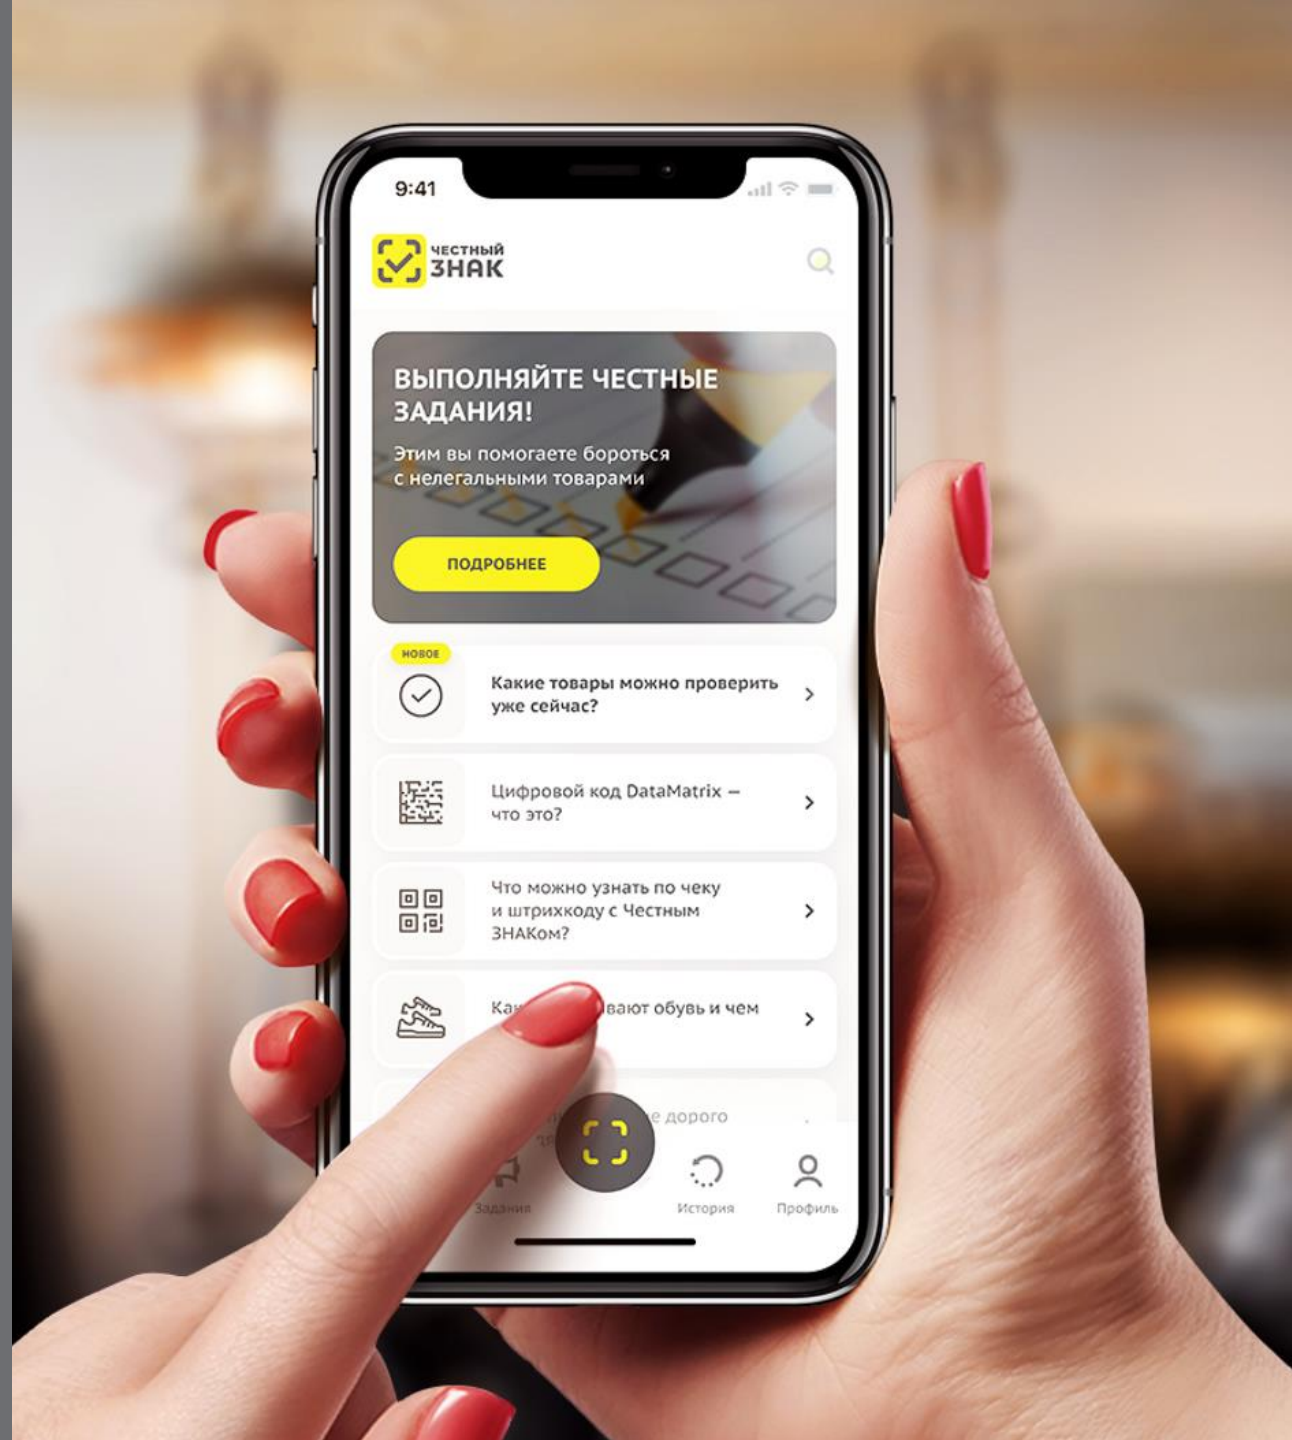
9:41

ЧЕСТНЫЙ ЗНАК

ВЫПОЛНЯЙТЕ ЧЕСТНЫЕ ЗАДАНИЯ!

Этим вы помогаете бороться с нелегальными товарами

ПОДРОБНЕЕ

НОВОЕ

Какие товары можно проверить уже сейчас?

Цифровой код DataMatrix – что это?

Что можно узнать по чеку и штрихкоду с Честным ЗНАКом?

Ка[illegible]вают обувь и чем

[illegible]е дорого

Задания

История

Профиль